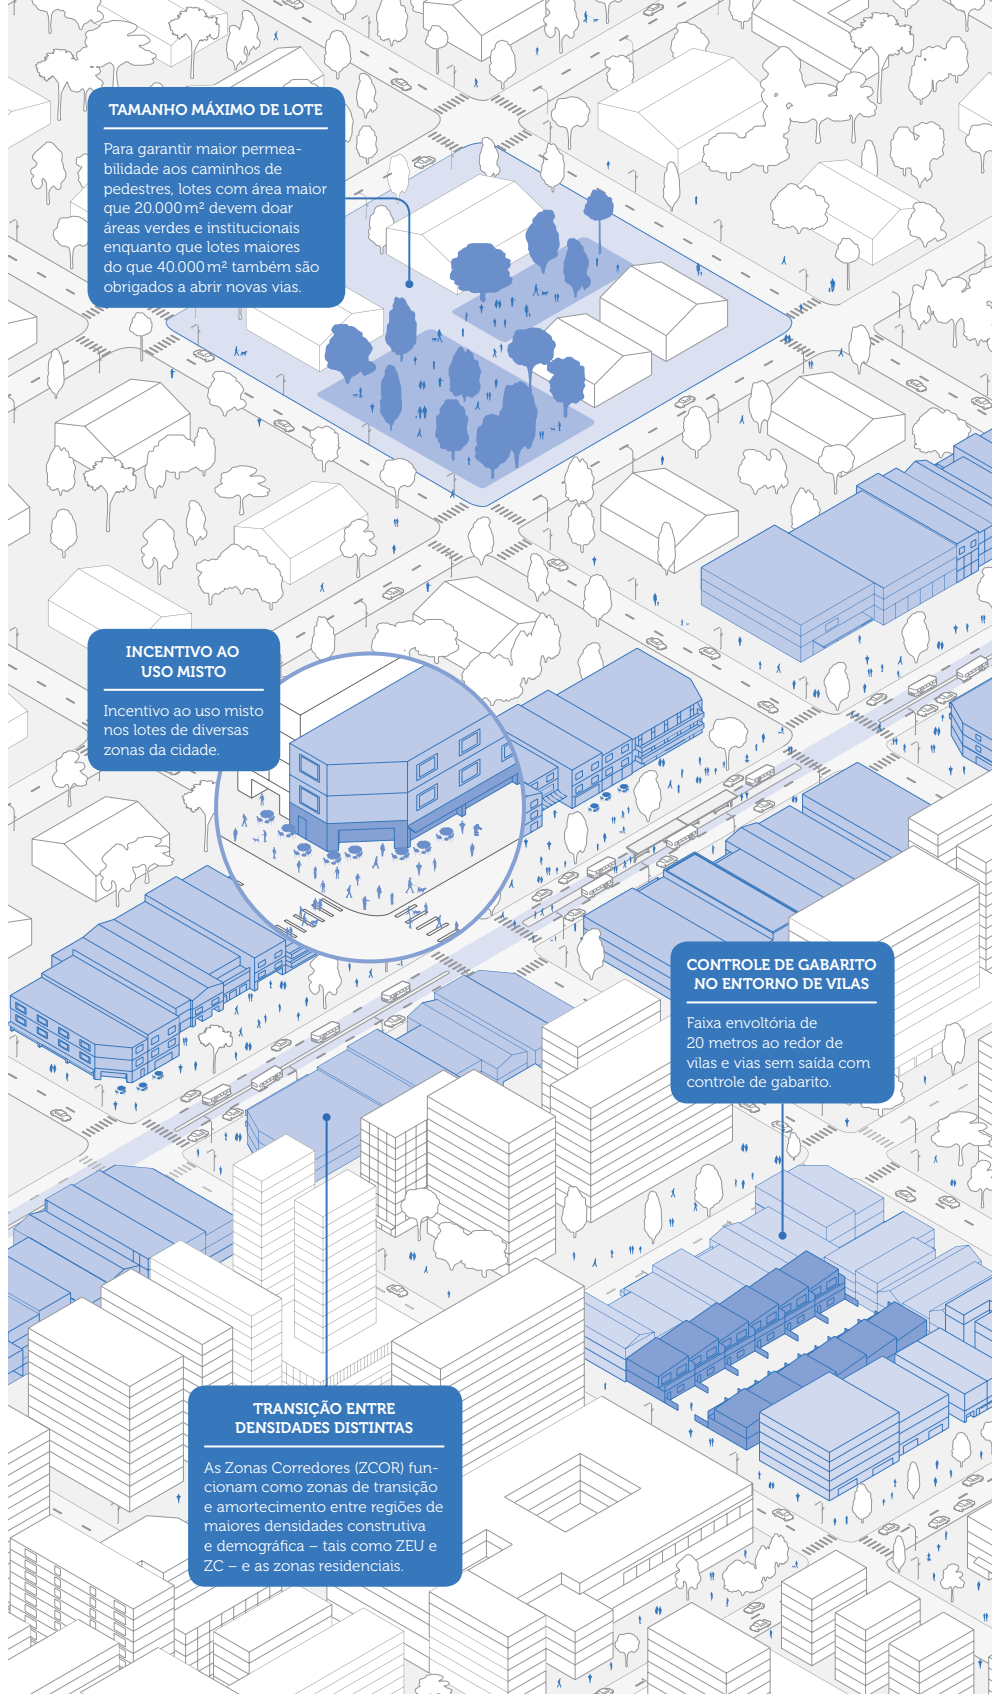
TAMANHO MÁXIMO DE LOTE

Para garantir maior permeabilidade aos caminhos de pedestres, lotes com área maior que 20.000 m² devem doar áreas verdes e institucionais enquanto que lotes maiores do que 40.000 m² também são obrigados a abrir novas vias.

INCENTIVO AO USO MISTO

Incentivo ao uso misto nos lotes de diversas zonas da cidade.

CONTROLE DE GABARITO NO ENTORNO DE VILAS

Faixa envoltória de 20 metros ao redor de vilas e vias sem saída com controle de gabarito.

TRANSIÇÃO ENTRE DENSIDADES DISTINTAS

As Zonas Corredores (ZCOR) funcionam como zonas de transição e amortecimento entre regiões de maiores densidades construtiva e demográfica – tais como ZEU e ZC – e as zonas residenciais.